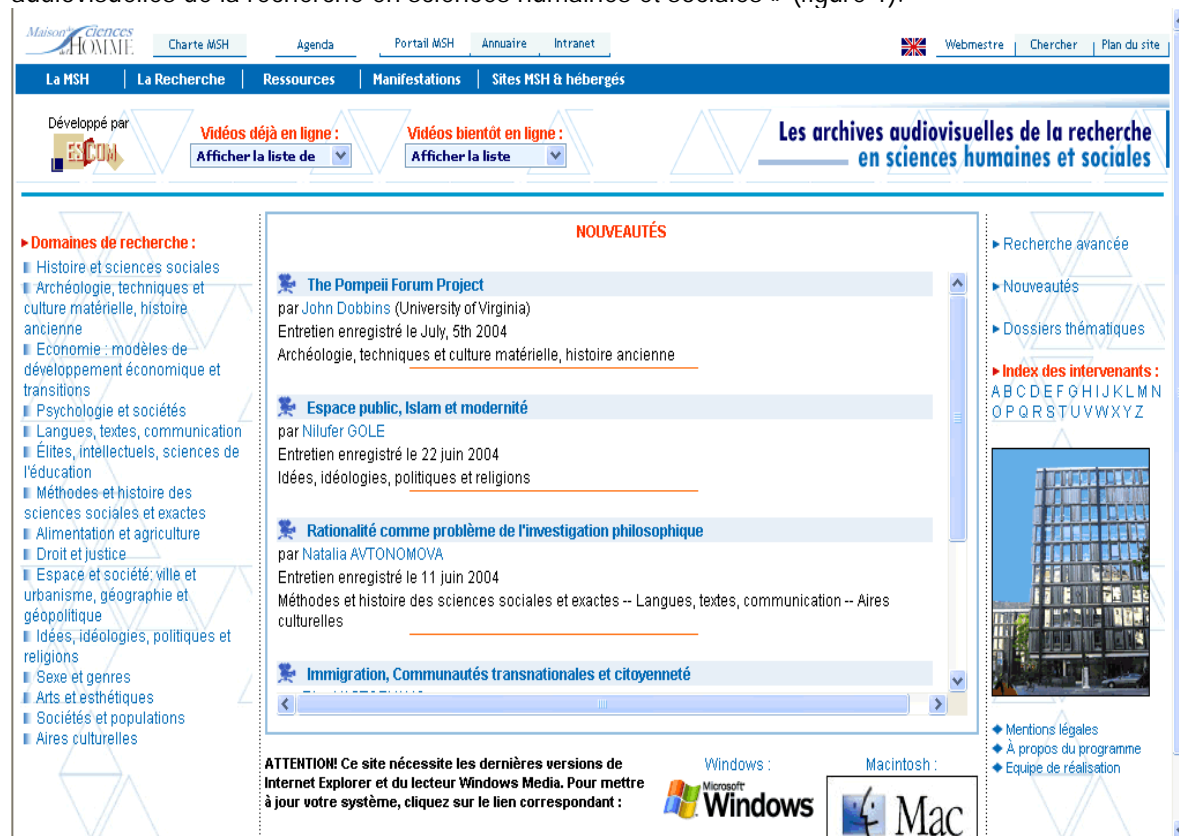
audiovisuelles de la recherche en sciences humaines et sociales » (figure 4).

Maison des Sciences de l'HOMME Charte MSH Agenda Portail MSH Annuaire Intranet Webmestre | Chercher | Plan du site

La MSH | La Recherche | Ressources | Manifestations | Sites MSH & hébergés

Développé par ESCOM

Vidéos déjà en ligne : Afficher la liste de

Vidéos bientôt en ligne : Afficher la liste

Les archives audiovisuelles de la recherche en sciences humaines et sociales

▸ Domaines de recherche :
Histoire et sciences sociales
Archéologie, techniques et culture matérielle, histoire ancienne
Economie : modèles de développement économique et transitions
Psychologie et sociétés
Langues, textes, communication
Élites, intellectuels, sciences de l'éducation
Méthodes et histoire des sciences sociales et exactes
Alimentation et agriculture
Droit et justice
Espace et société: ville et urbanisme, géographie et géopolitique
Idées, idéologies, politiques et religions
Sexe et genres
Arts et esthétiques
Sociétés et populations
Aires culturelles

NOUVEAUTÉS

The Pompeii Forum Project
par John Dobbins (University of Virginia)
Entretien enregistré le July, 5th 2004
Archéologie, techniques et culture matérielle, histoire ancienne

Espace public, Islam et modernité
par Nilufer GOLE
Entretien enregistré le 22 juin 2004
Idées, idéologies, politiques et religions

Rationalité comme problème de l'investigation philosophique
par Natalia AVTONOMOVA
Entretien enregistré le 11 juin 2004
Méthodes et histoire des sciences sociales et exactes -- Langues, textes, communication -- Aires culturelles

Immigration, Communautés transnationales et citoyenneté
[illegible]

▸ Recherche avancée
▸ Nouveautés
▸ Dossiers thématiques
▸ Index des intervenants :
A B C D E F G H I J K L M N O P Q R S T U V W X Y Z

◆ Mentions légales
◆ À propos du programme
◆ Equipe de réalisation

ATTENTION! Ce site nécessite les dernières versions de Internet Explorer et du lecteur Windows Media. Pour mettre à jour votre système, cliquez sur le lien correspondant :

Windows : Microsoft Windows
Macintosh : Mac